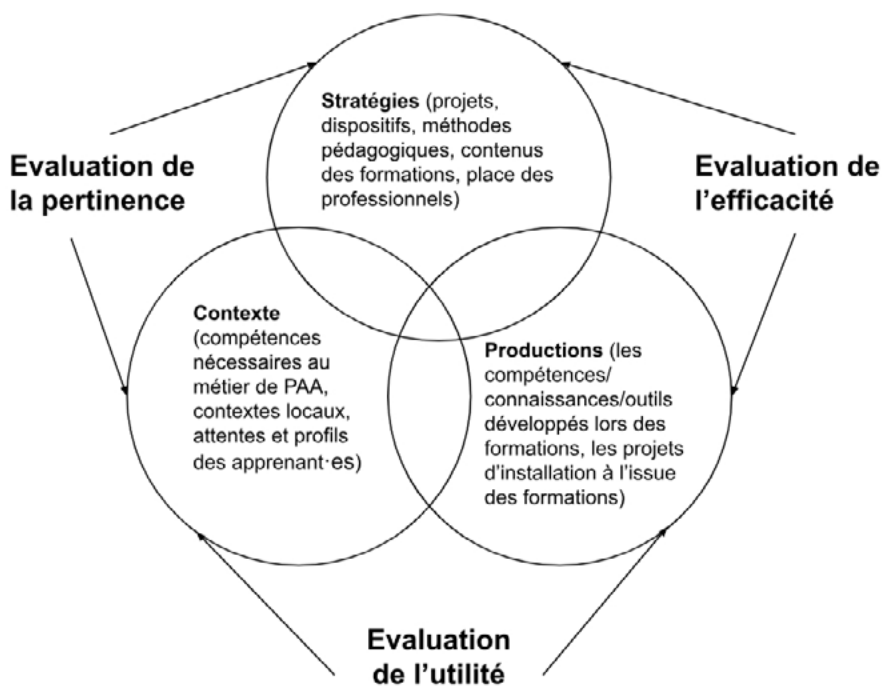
Stratégies (projets, dispositifs, méthodes pédagogiques, contenus des formations, place des professionnels)

Evaluation de la pertinence

Evaluation de l'efficacité

Contexte (compétences nécessaires au métier de PAA, contextes locaux, attentes et profils des apprenant·es)

Productions (les compétences/ connaissances/outils développés lors des formations, les projets d'installation à l'issue des formations)

Evaluation de l'utilité